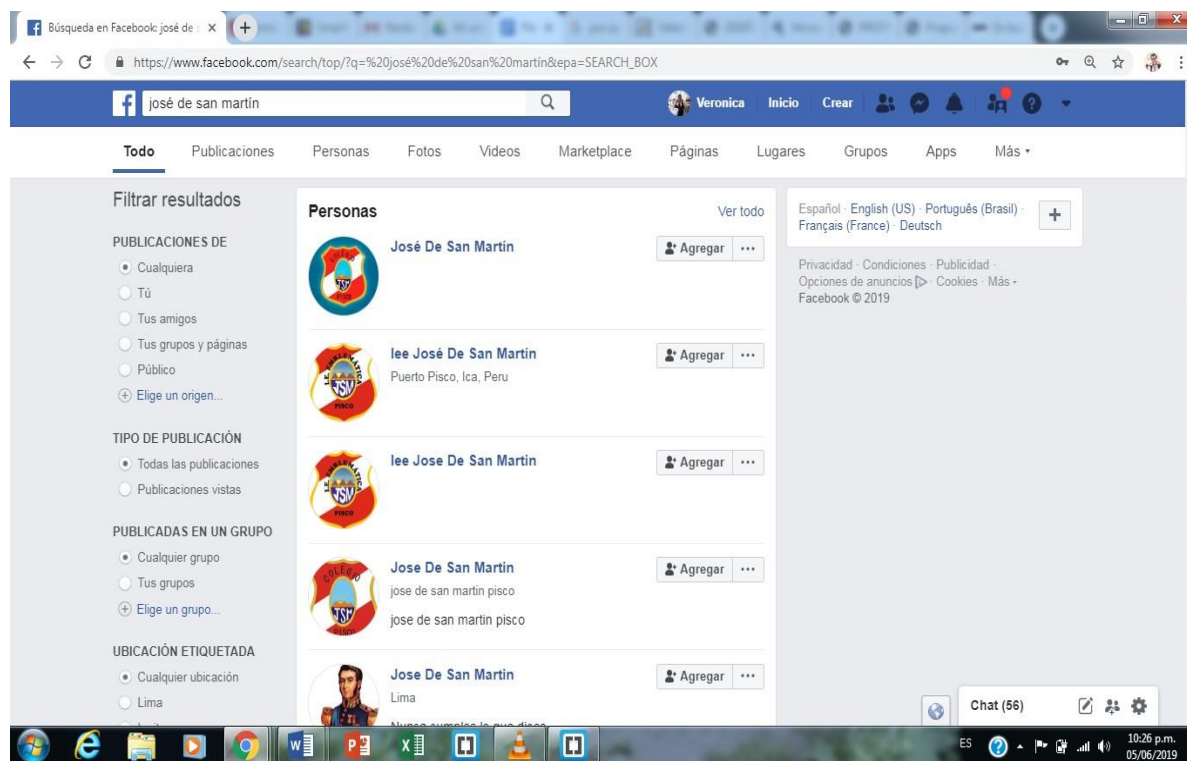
Búsqueda en Facebook: josé de s ×

https://www.facebook.com/search/top/?q=%20josé%20de%20san%20martín&epa=SEARCH_BOX

josé de san martín

Veronica Inicio Crear

Todo Publicaciones Personas Fotos Videos Marketplace Páginas Lugares Grupos Apps Más ▾

Filtrar resultados

PUBLICACIONES DE
Cualquiera
Tú
Tus amigos
Tus grupos y páginas
Público
Elige un origen...

TIPO DE PUBLICACIÓN
Todas las publicaciones
Publicaciones vistas

PUBLICADAS EN UN GRUPO
Cualquier grupo
Tus grupos
Elige un grupo...

UBICACIÓN ETIQUETADA
Cualquier ubicación
Lima

Personas
Ver todo

José De San Martín
Agregar

Iee José De San Martin
Puerto Pisco, Ica, Peru
Agregar

Iee Jose De San Martin
Agregar

Jose De San Martin
jose de san martin pisco
jose de san martin pisco
Agregar

Jose De San Martin
Lima
Agregar

Español · English (US) · Português (Brasil) · Français (France) · Deutsch

Privacidad · Condiciones · Publicidad · Opciones de anuncios · Cookies · Más ▾
Facebook © 2019

Chat (56)

ES 10:26 p.m. 05/06/2019